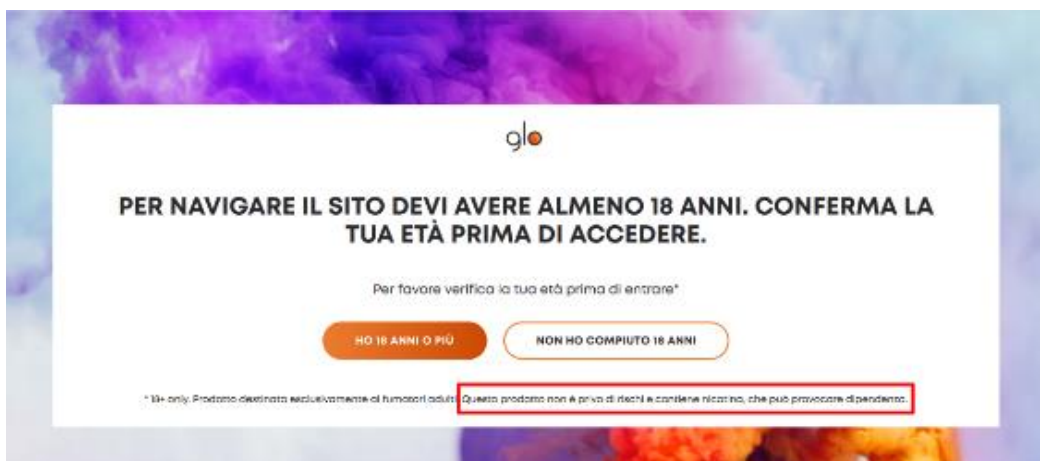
glo

PER NAVIGARE IL SITO DEVI AVERE ALMENO 18 ANNI. CONFERMA LA TUA ETÀ PRIMA DI ACCEDERE.

Per favore verifica la tua età prima di entrare*

HO 18 ANNI O PIÙ

NON HO COMPIUTO 18 ANNI

* 18+ only. Prodotto destinato esclusivamente ai fumatori adulti. Questo prodotto non è privo di rischi e contiene nicotina, che può provocare dipendenza.